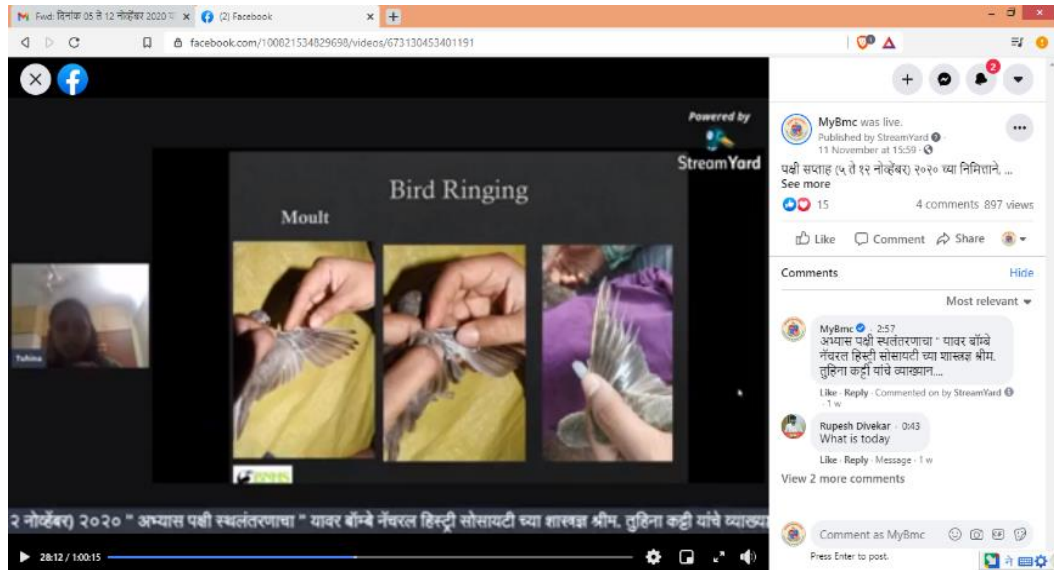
M Fwd: दिनांक 05 ते 12 नोव्हेंबर 2020 × (2) Facebook × +

facebook.com/100821534829698/videos/673130453401191

Powered by
StreamYard

Bird Ringing

Moult

Tuhina

२ नोव्हेंबर) २०२० " अभ्यास पक्षी स्थलांतरणाचा " यावर बॉम्बे नॅचरल हिस्ट्री सोसायटी च्या शास्त्रज्ञ श्रीम. तुहिना कट्टी यांचे व्याख्या

28:12 / 1:00:15

MyBmc was live.
Published by StreamYard · 11 November at 15:59 ·

पक्षी सप्ताह (५ ते १२ नोव्हेंबर) २०२० च्या निमित्ताने, ... See more

15 4 comments 897 views

Like Comment Share

Comments Hide

Most relevant

MyBmc · 2:57
अभ्यास पक्षी स्थलांतरणाचा ' यावर बॉम्बे नॅचरल हिस्ट्री सोसायटी च्या शास्त्रज्ञ श्रीम. तुहिना कट्टी यांचे व्याख्यान....
Like · Reply · Commented on by StreamYard · 1 w

Rupesh Divekar · 0:43
What is today
Like · Reply · Message · 1 w

View 2 more comments

Comment as MyBmc
Press Enter to post.